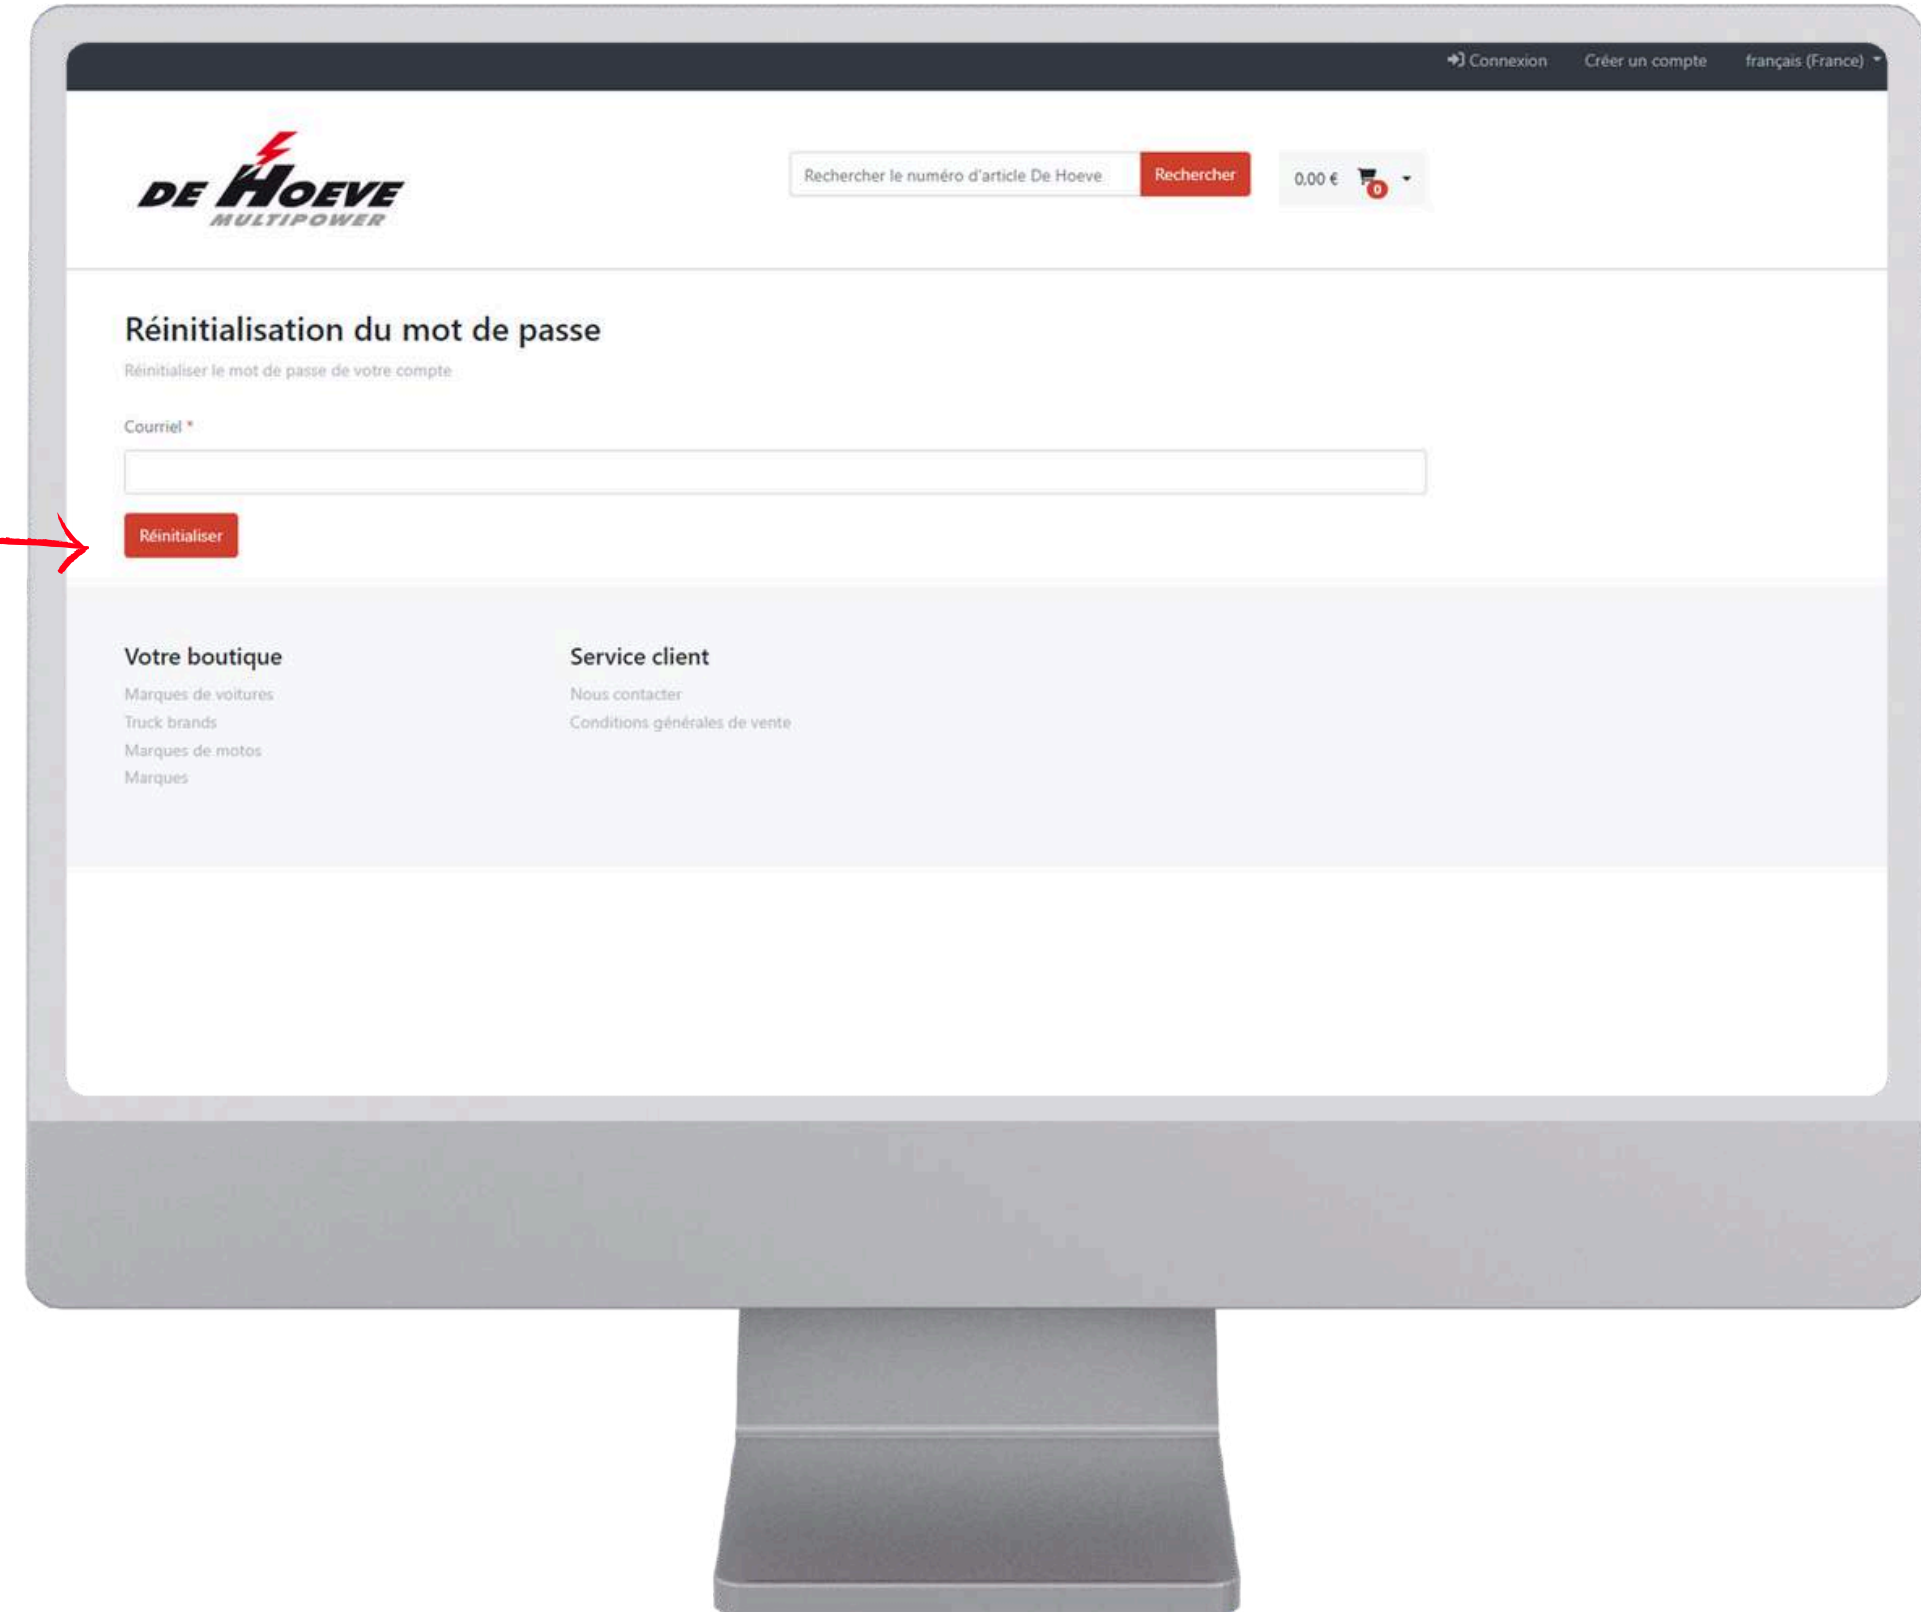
Connexion Créer un compte français (France)

DE HOEVE
MULTIPOWER

Rechercher le numéro d'article De Hoeve Rechercher

0,00 € 0

Réinitialisation du mot de passe

Réinitialiser le mot de passe de votre compte

Courriel *

Réinitialiser

Votre boutique

Marques de voitures
Truck brands
Marques de motos
Marques

Service client

Nous contacter
Conditions générales de vente